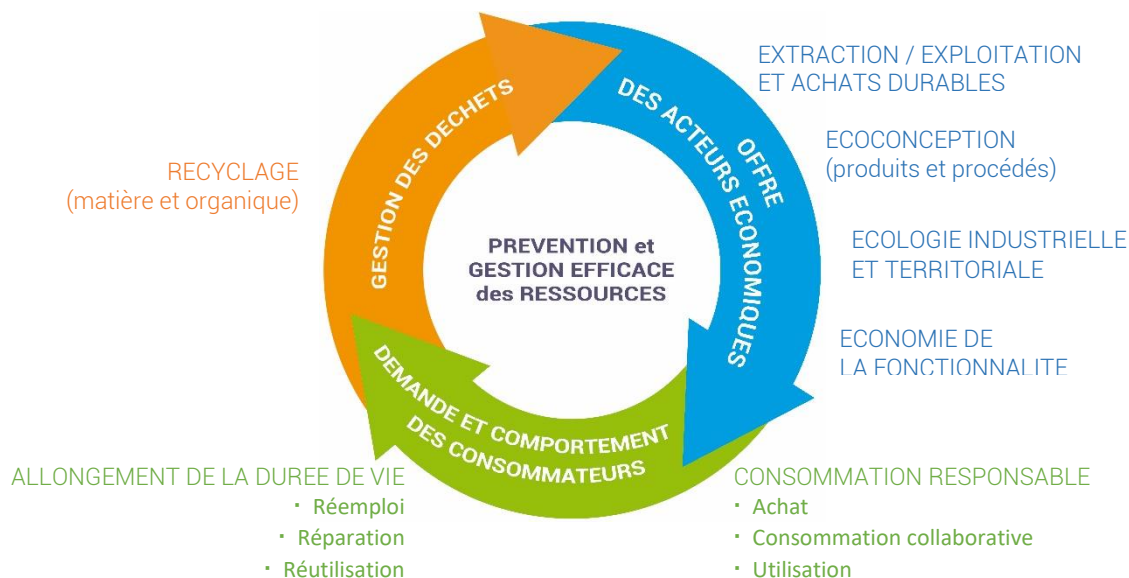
EXTRACTION / EXPLOITATION
ET ACHATS DURABLES

ECOCONCEPTION
(produits et procédés)

ECOLOGIE INDUSTRIELLE
ET TERRITORIALE

ECONOMIE DE
LA FONCTIONNALITE

RECYCLAGE
(matière et organique)

GESTION DES DECHETS

OFFRE DES ACTEURS ECONOMIQUES

PREVENTION et GESTION EFFICACE des RESSOURCES

DEMANDE ET COMPORTEMENT DES CONSOMMATEURS

ALLONGEMENT DE LA DUREE DE VIE
· Réemploi
· Réparation
· Réutilisation

CONSOMMATION RESPONSABLE
· Achat
· Consommation collaborative
· Utilisation